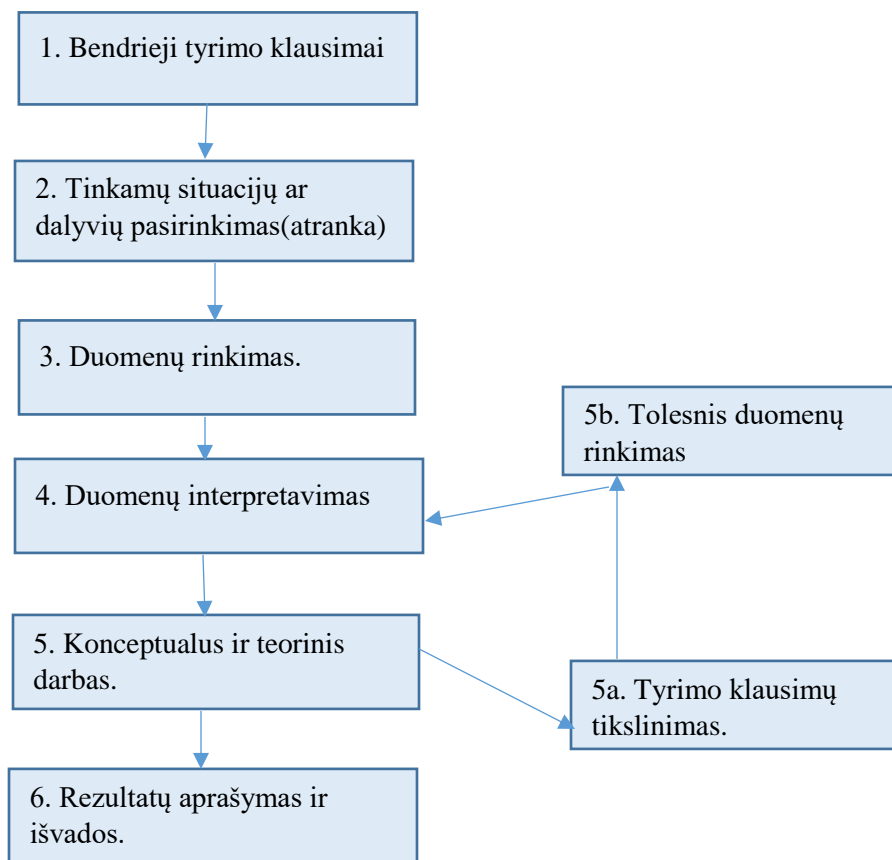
1. Bendrieji tyrimo klausimai

2. Tinkamų situacijų ar dalyvių pasirinkimas(atranka)

3. Duomenų rinkimas.

5b. Tolesnis duomenų rinkimas

4. Duomenų interpretavimas

5. Konceptualus ir teorinis darbas.

5a. Tyrimo klausimų tikslinimas.

6. Rezultatų aprašymas ir išvados.